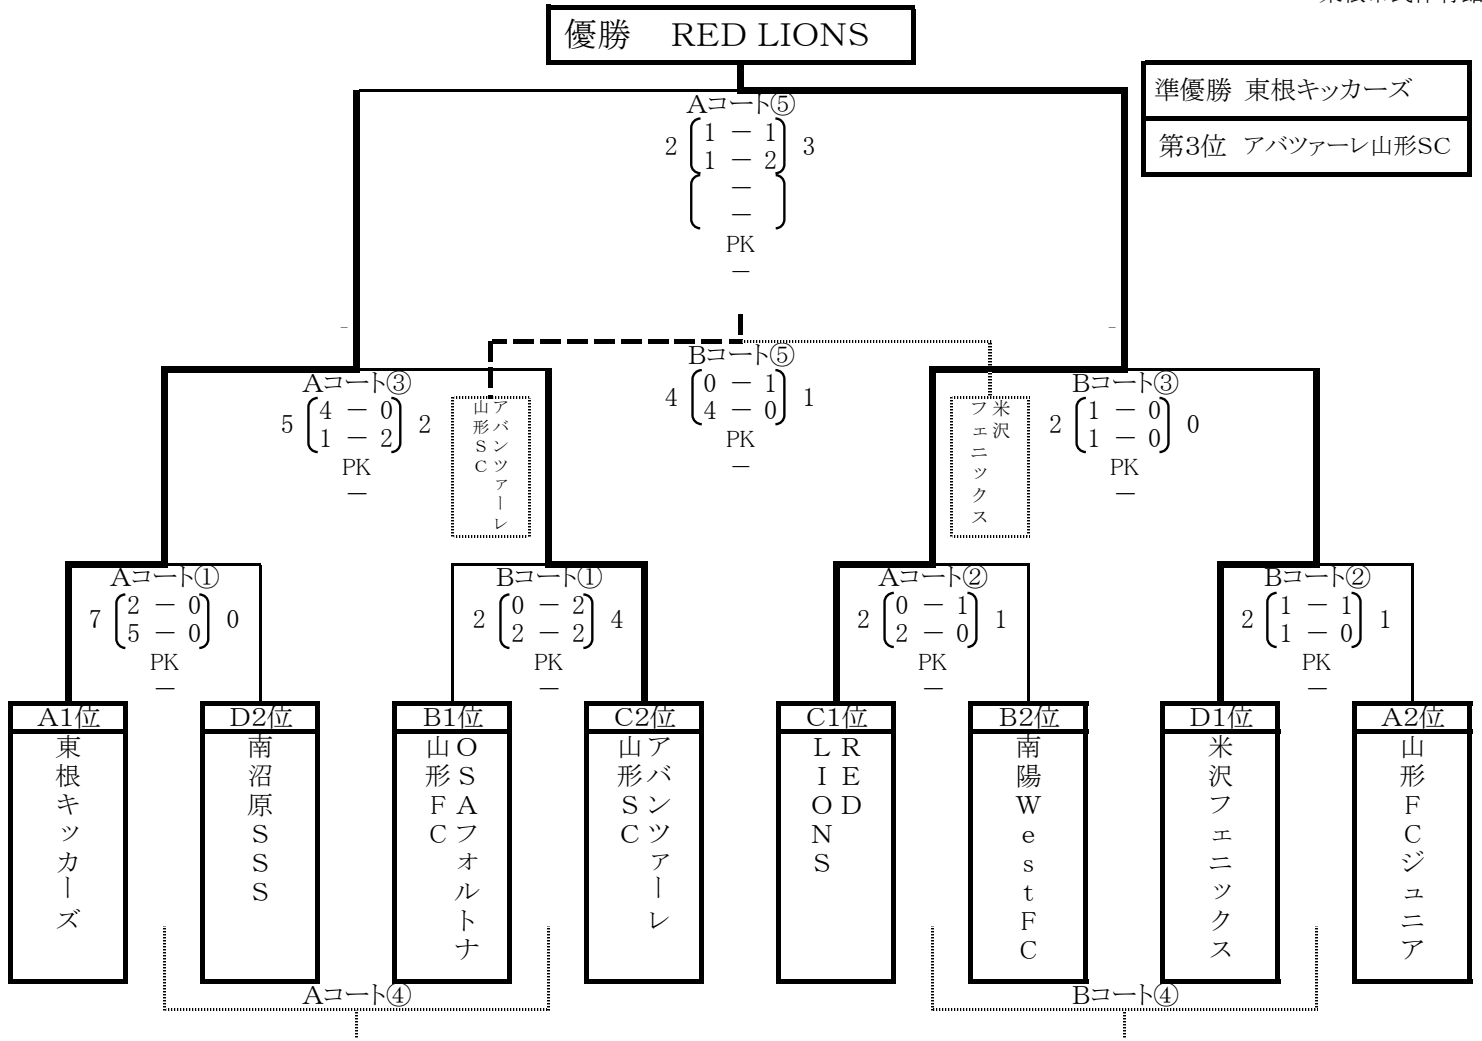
優勝　RED LIONS

準優勝 東根キッカーズ

第3位 アバンツァーレ山形SC

Aコート⑤
2 $\begin{pmatrix}1 - 1\\1 - 2\end{pmatrix}$ 3
$\begin{pmatrix}-\\-\end{pmatrix}$
PK
ー

Bコート⑤
4 $\begin{pmatrix}0 - 1\\4 - 0\end{pmatrix}$ 1
PK
ー

Aコート③
5 $\begin{pmatrix}4 - 0\\1 - 2\end{pmatrix}$ 2
PK
ー

アバンツァーレ山形SC

米沢フェニックス

Bコート③
2 $\begin{pmatrix}1 - 0\\1 - 0\end{pmatrix}$ 0
PK
ー

Aコート①
7 $\begin{pmatrix}2 - 0\\5 - 0\end{pmatrix}$ 0
PK
ー

Bコート①
2 $\begin{pmatrix}0 - 2\\2 - 2\end{pmatrix}$ 4
PK
ー

Aコート②
2 $\begin{pmatrix}0 - 1\\2 - 0\end{pmatrix}$ 1
PK
ー

Bコート②
2 $\begin{pmatrix}1 - 1\\1 - 0\end{pmatrix}$ 1
PK
ー

A1位
東根キッカーズ

D2位
南沼原SSS

B1位
OSAフォルトナ山形FC

C2位
アバンツァーレ山形SC

C1位
RED LIONS

B2位
南陽WestFC

D1位
米沢フェニックス

A2位
山形FCジュニア

Aコート④

Bコート④